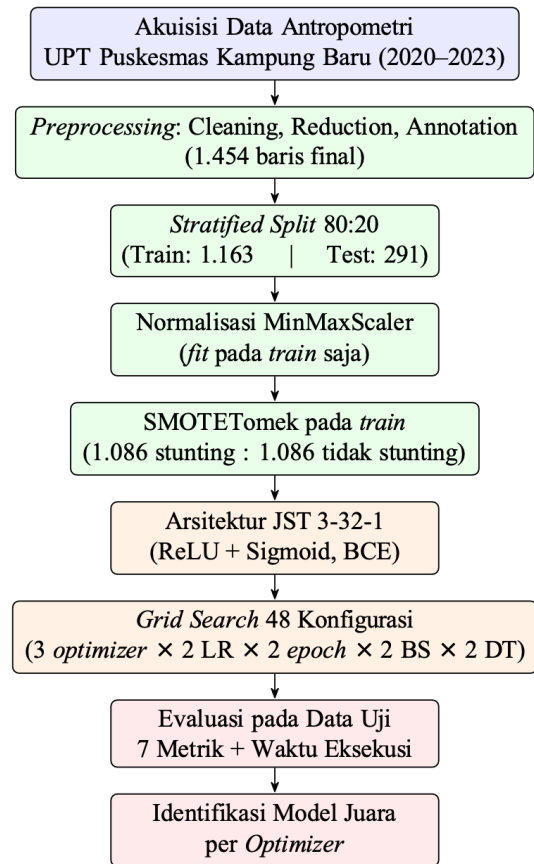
Akuisisi Data Antropometri
UPT Puskesmas Kampung Baru (2020–2023)

*Preprocessing*: Cleaning, Reduction, Annotation
(1.454 baris final)

*Stratified Split* 80:20
(Train: 1.163 | Test: 291)

Normalisasi MinMaxScaler
(*fit* pada *train* saja)

SMOTETomek pada *train*
(1.086 stunting : 1.086 tidak stunting)

Arsitektur JST 3-32-1
(ReLU + Sigmoid, BCE)

*Grid Search* 48 Konfigurasi
(3 *optimizer* $\times$ 2 LR $\times$ 2 *epoch* $\times$ 2 BS $\times$ 2 DT)

Evaluasi pada Data Uji
7 Metrik + Waktu Eksekusi

Identifikasi Model Juara
per *Optimizer*